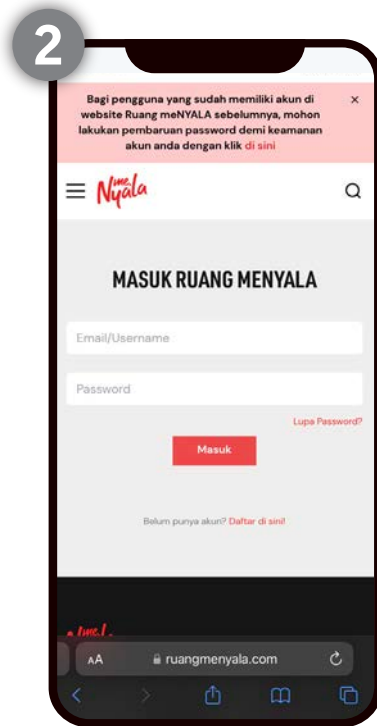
2

Bagi pengguna yang sudah memiliki akun di website Ruang meNYALA sebelumnya, mohon lakukan pembaruan password demi keamanan akun anda dengan klik di sini

×

me Nyala

MASUK RUANG MENYALA

Email/Username

Password

Lupa Password?

Masuk

Belum punya akun? Daftar di sini!

AA ruangmenyala.com